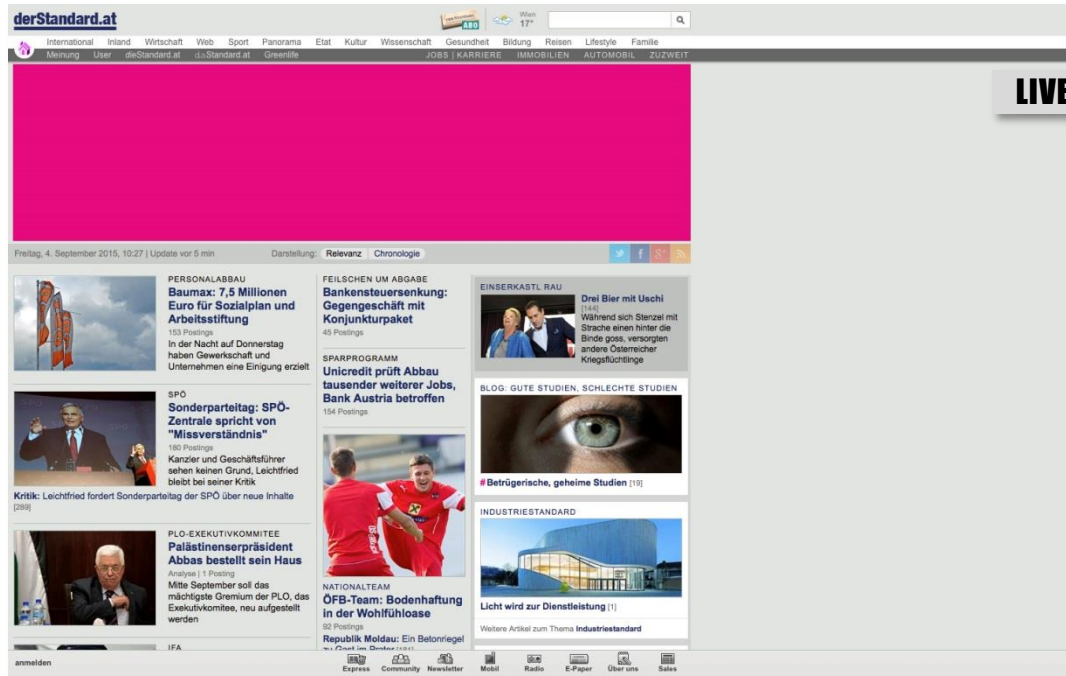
derStandard.at

ABO Wien 17°

International Inland Wirtschaft Web Sport Panorama Etat Kultur Wissenschaft Gesundheit Bildung Reisen Lifestyle Familie
Meinung User dieStandard.at daStandard.at Greenlife JOBS | KARRIERE IMMOBILIEN AUTOMOBIL ZUZWEIT

LIVE

Freitag, 4. September 2015, 10:27 | Update vor 5 min Darstellung: Relevanz Chronologie

PERSONALABBAU
Baumax: 7,5 Millionen Euro für Sozialplan und Arbeitsstiftung
153 Postings
In der Nacht auf Donnerstag haben Gewerkschaft und Unternehmen eine Einigung erzielt

SPÖ
Sonderparteitag: SPÖ-Zentrale spricht von "Missverständnis"
180 Postings
Kanzler und Geschäftsführer sehen keinen Grund, Leichtfried bleibt bei seiner Kritik
Kritik: Leichtfried fordert Sonderparteitag der SPÖ über neue Inhalte [289]

PLO-EXEKUTIVKOMMITEE
Palästinenserpräsident Abbas bestellt sein Haus
Analyse | 1 Posting
Mitte September soll das mächtigste Gremium der PLO, das Exekutivkomitee, neu aufgestellt werden

IFA

FEILSCHEN UM ABGABE
Bankensteuersenkung: Gegengeschäft mit Konjunkturpaket
45 Postings

SPARPROGRAMM
Unicredit prüft Abbau tausender weiterer Jobs, Bank Austria betroffen
154 Postings

NATIONALTEAM
ÖFB-Team: Bodenhaftung in der Wohlfühloase
92 Postings
Republik Moldau: Ein Betonriegel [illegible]

EINSERKASTL RAU
Drei Bier mit Uschi
[144]
Während sich Stenzel mit Strache einen hinter die Binde goss, versorgten andere Österreicher Kriegsflüchtlinge

BLOG: GUTE STUDIEN, SCHLECHTE STUDIEN
#Betrügerische, geheime Studien [19]

INDUSTRIESTANDARD
Licht wird zur Dienstleistung [1]
Weitere Artikel zum Thema Industriestandard

anmelden Express Community Newsletter Mobil Radio E-Paper Über uns Sales